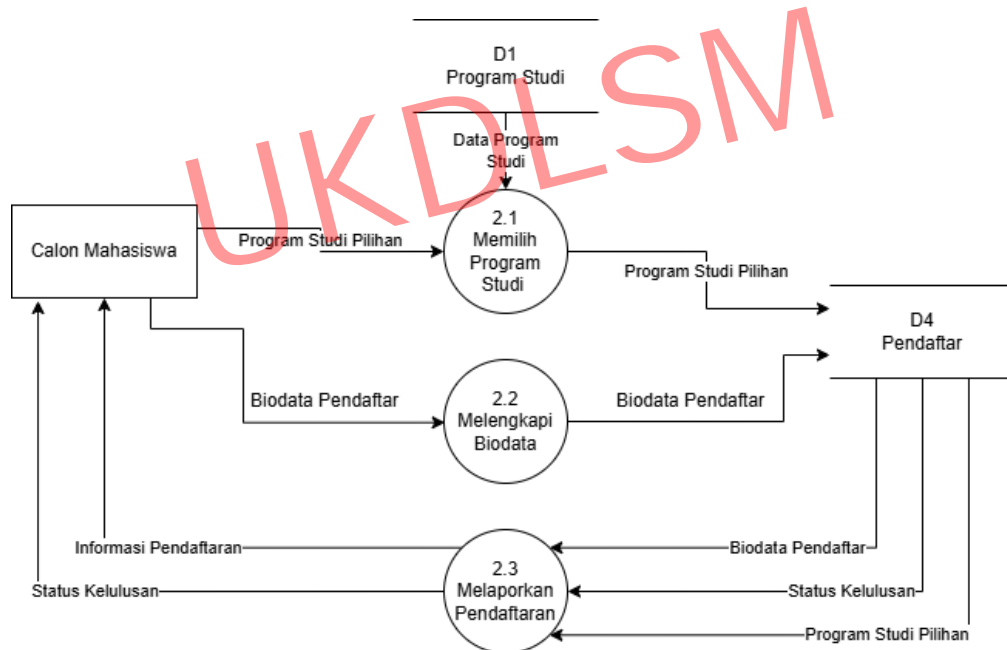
UKDLSM

D1
Program Studi

Data Program Studi

Calon Mahasiswa

Program Studi Pilihan

2.1
Memilih Program Studi

Program Studi Pilihan

D4
Pendaftar

Biodata Pendaftar

2.2
Melengkapi Biodata

Biodata Pendaftar

Informasi Pendaftaran

Status Kelulusan

2.3
Melaporkan Pendaftaran

Biodata Pendaftar

Status Kelulusan

Program Studi Pilihan